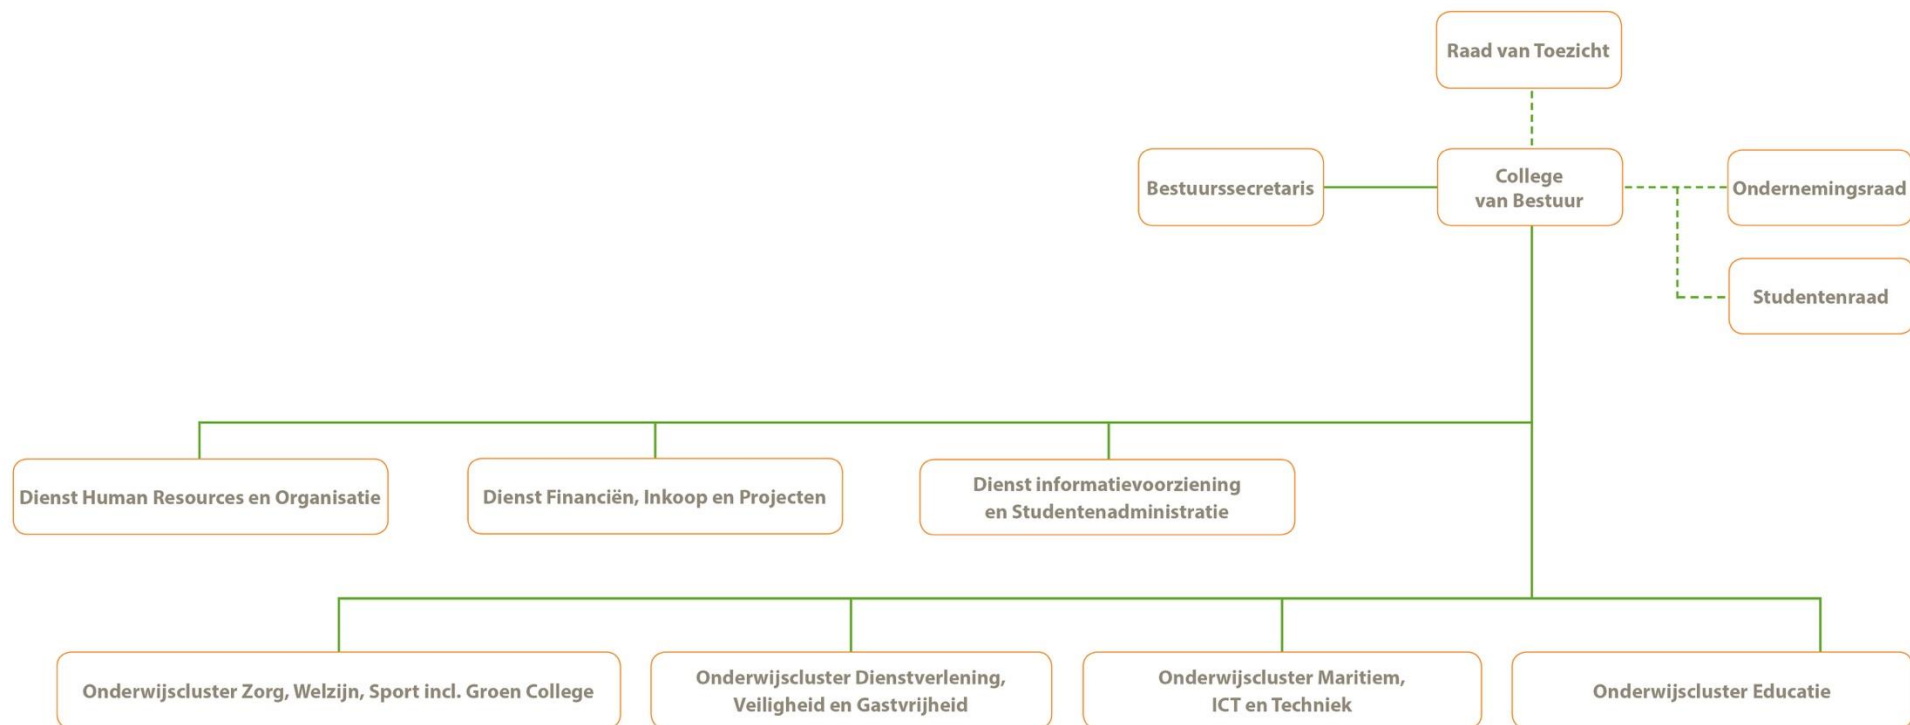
Raad van Toezicht

Bestuurssecretaris

College van Bestuur

Ondernemingsraad

Studentenraad

Dienst Human Resources en Organisatie

Dienst Financiën, Inkoop en Projecten

Dienst informatievoorziening en Studentenadministratie

Onderwijscluster Zorg, Welzijn, Sport incl. Groen College

Onderwijscluster Dienstverlening, Veiligheid en Gastvrijheid

Onderwijscluster Maritiem, ICT en Techniek

Onderwijscluster Educatie